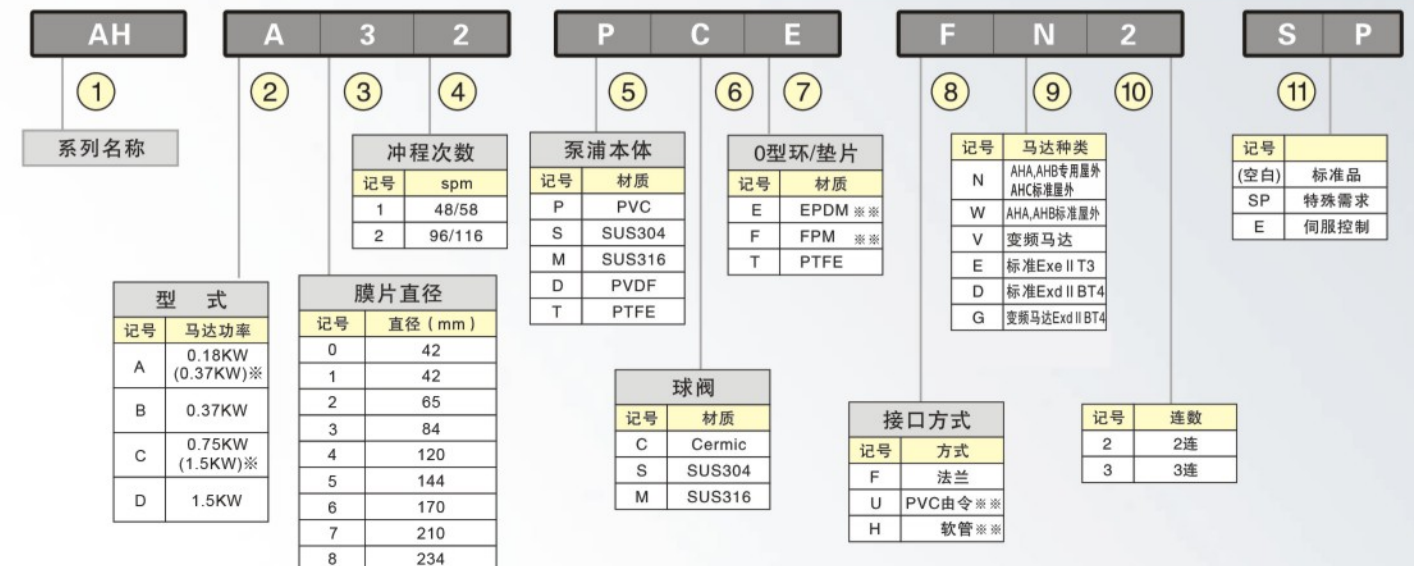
AH

A | 3 | 2

P | C | E

F | N | 2

S | P

①
系列名称

②

③

④

冲程次数

| 记号 | spm |
|---|---|
| 1 | 48/58 |
| 2 | 96/116 |

⑤

泵浦本体

| 记号 | 材质 |
|---|---|
| P | PVC |
| S | SUS304 |
| M | SUS316 |
| D | PVDF |
| T | PTFE |

⑥

⑦

0型环/垫片

| 记号 | 材质 |
|---|---|
| E | EPDM ※※ |
| F | FPM ※※ |
| T | PTFE |

⑧

⑨

⑩

| 记号 | 马达种类 |
|---|---|
| N | AHA,AHB专用屋外 AHC标准屋外 |
| W | AHA,AHB标准屋外 |
| V | 变频马达 |
| E | 标准Exe II T3 |
| D | 标准Exd II BT4 |
| G | 变频马达Exd II BT4 |

⑪

| 记号 | |
|---|---|
| (空白) | 标准品 |
| SP | 特殊需求 |
| E | 伺服控制 |

型 式

| 记号 | 马达功率 |
|---|---|
| A | 0.18KW (0.37KW)※ |
| B | 0.37KW |
| C | 0.75KW (1.5KW)※ |
| D | 1.5KW |

膜片直径

| 记号 | 直径（mm） |
|---|---|
| 0 | 42 |
| 1 | 42 |
| 2 | 65 |
| 3 | 84 |
| 4 | 120 |
| 5 | 144 |
| 6 | 170 |
| 7 | 210 |
| 8 | 234 |

球阀

| 记号 | 材质 |
|---|---|
| C | Cermic |
| S | SUS304 |
| M | SUS316 |

接口方式

| 记号 | 方式 |
|---|---|
| F | 法兰 |
| U | PVC由令※※ |
| H | 软管※※ |

| 记号 | 连数 |
|---|---|
| 2 | 2连 |
| 3 | 3连 |